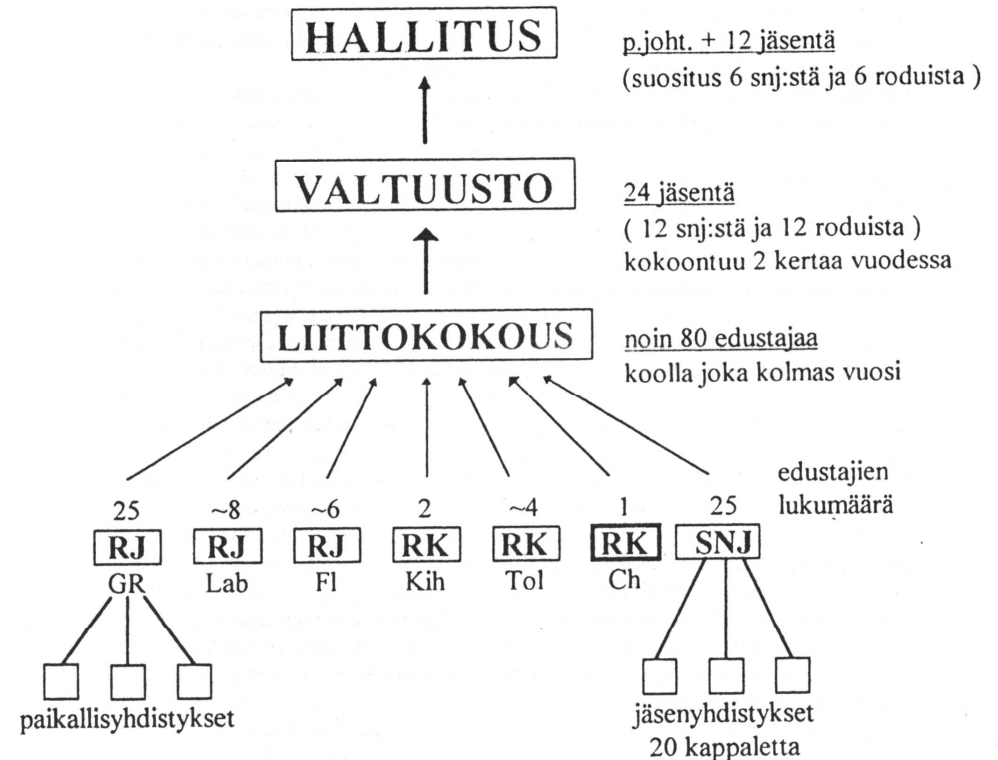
HALLITUS

p.joht. + 12 jäsentä
(suositus 6 snj:stä ja 6 roduista )

VALTUUSTO

24 jäsentä
( 12 snj:stä ja 12 roduista )
kokoontuu 2 kertaa vuodessa

LIITTOKOKOUS

noin 80 edustajaa
koolla joka kolmas vuosi

edustajien lukumäärä

25 RJ GR
~8 RJ Lab
~6 RJ Fl
2 RK Kih
~4 RK Tol
1 RK Ch
25 SNJ

paikallisyhdistykset

jäsenyhdistykset
20 kappaletta